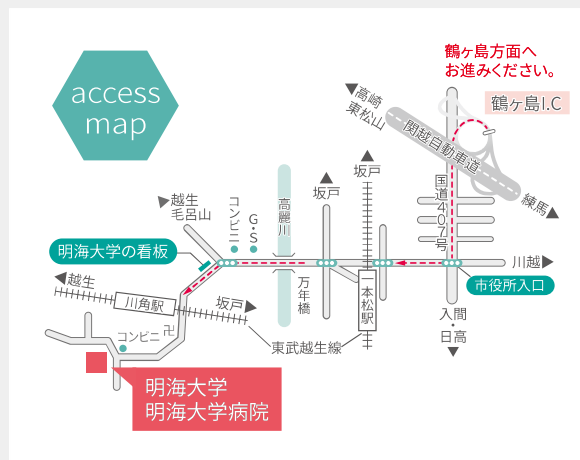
access map

鶴ヶ島方面へ
お進みください。

鶴ヶ島I.C

高崎
東松山

関越自動車道

練馬

国道407号

坂戸

坂戸

越生
毛呂山

コンビニ

G・S

高麗川

明海大学の看板

川越

市役所入口

越生

川角駅

坂戸

万年橋

一本松駅

入間・日高

コンビニ

東武越生線

明海大学
明海大学病院